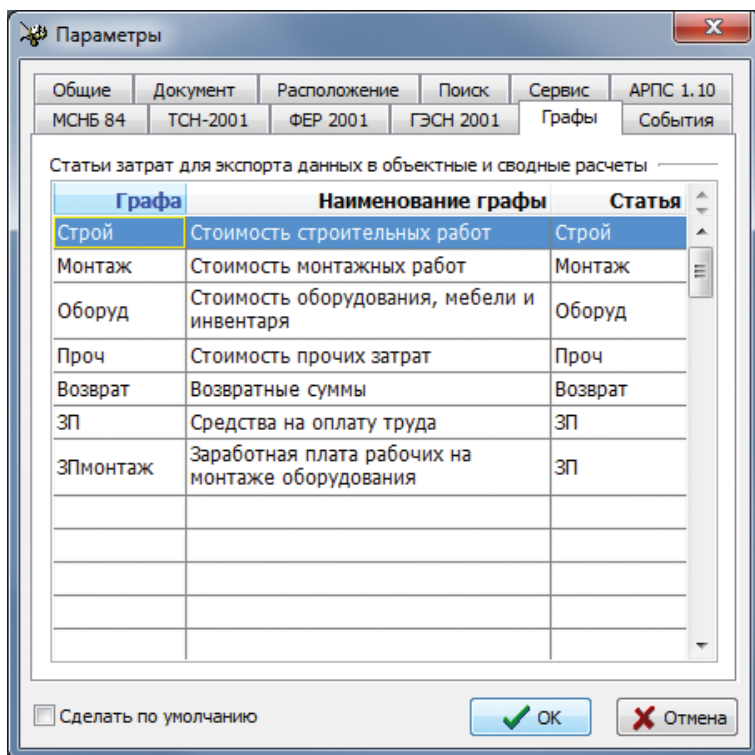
Параметры

Общие | Документ | Расположение | Поиск | Сервис | АРПС 1.10
МСНБ 84 | ТСН-2001 | ФЕР 2001 | ГЭСН 2001 | Графы | События

Статьи затрат для экспорта данных в объектные и сводные расчеты

| Графа | Наименование графы | Статья |
|---|---|---|
| Строй | Стоимость строительных работ | Строй |
| Монтаж | Стоимость монтажных работ | Монтаж |
| Оборуд | Стоимость оборудования, мебели и инвентаря | Оборуд |
| Проч | Стоимость прочих затрат | Проч |
| Возврат | Возвратные суммы | Возврат |
| ЗП | Средства на оплату труда | ЗП |
| ЗПмонтаж | Заработная плата рабочих на монтаже оборудования | ЗП |
| | | |
| | | |
| | | |
| | | |
| | | |

Сделать по умолчанию

OK

Отмена